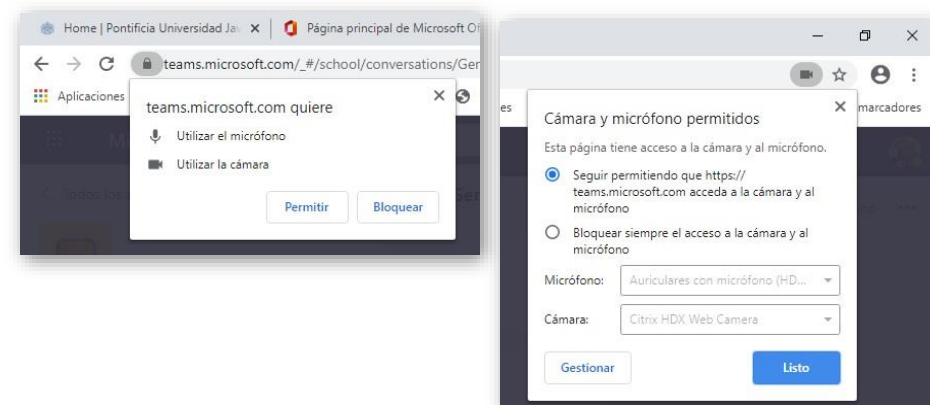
Home | Pontificia Universidad Jav ×
Página principal de Microsoft Of

teams.microsoft.com/_#/school/conversations/Ger

Aplicaciones

teams.microsoft.com quiere
Utilizar el micrófono
Utilizar la cámara

Permitir
Bloquear

es
marcadores

Cámara y micrófono permitidos
Esta página tiene acceso a la cámara y al micrófono.
Seguir permitiendo que https:// teams.microsoft.com acceda a la cámara y al micrófono
Bloquear siempre el acceso a la cámara y al micrófono

Micrófono: Auriculares con micrófono (HD...
Cámara: Citrix HDX Web Camera

Gestionar
Listo